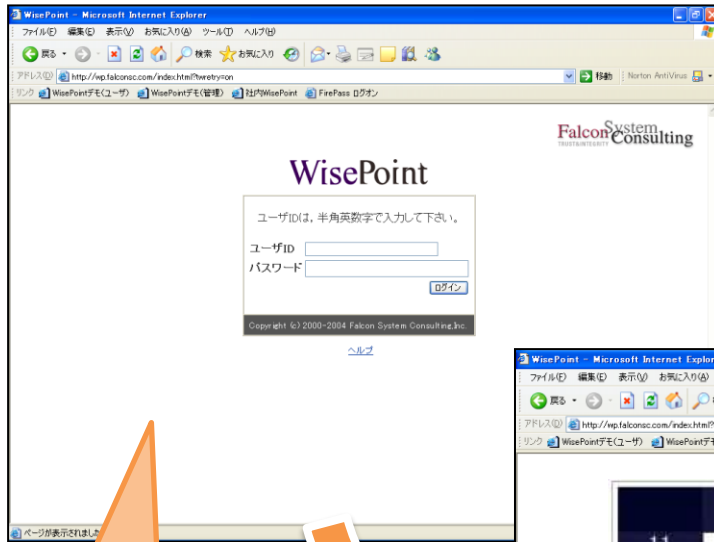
WisePoint - Microsoft Internet Explorer

ファイル(F) 編集(E) 表示(V) お気に入り(A) ツール(T) ヘルプ(H)

戻る 検索 お気に入り

アドレス(D) http://wp.falconsc.com/index.html?twretry=on

移動 Norton AntiVirus

リンク WisePointデモ(ユーザ) WisePointデモ(管理) 社内WisePoint FirePass ログオン

Falcon System Consulting
TRUST&INTEGRITY

WisePoint

ユーザIDは，半角英数字で入力して下さい。

ユーザID
パスワード
ログイン

Copyright (c) 2000-2004 Falcon System Consulting,Inc.

ヘルプ

ページが表示されました

WisePoint - Microsoft Internet Explor

ファイル(F) 編集(E) 表示(V) お気に入り(A)

戻る

アドレス(D) http://wp.falconsc.com/index.html?

リンク WisePointデモ(ユーザ) WisePointデ